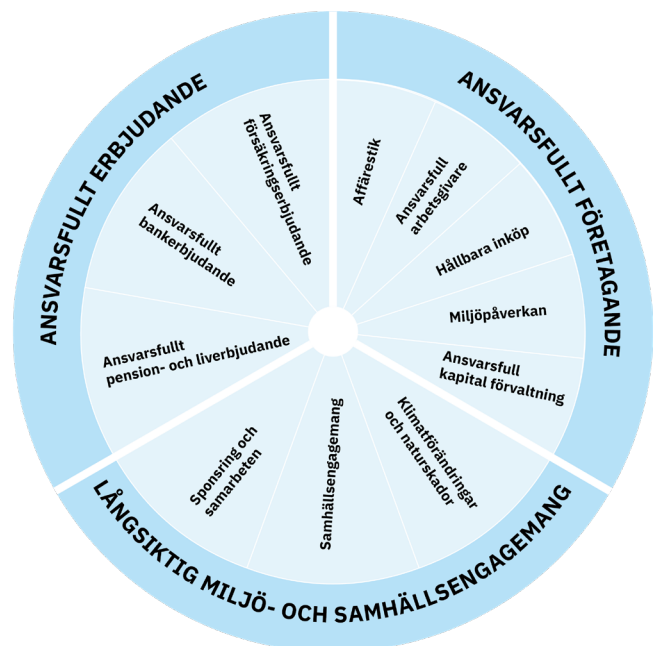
ANSVARSFULLT ERBJUDANDE

Ansvarsfullt försäkringserbjudande

Ansvarsfullt bankerbjudande

Ansvarsfullt pension- och livförsäkringserbjudande

ANSVARSFULLT FÖRETAGANDE

Affärsetik

Ansvarsfull arbetsgivare

Hållbara inköp

Miljöpåverkan

Ansvarsfull kapital förvaltning

LÅNGSIKTIG MILJÖ- OCH SAMHÄLLSENGAGEMANG

Sponsring och samarbeten

Samhällsengagemang

Klimatförändringar och naturskador